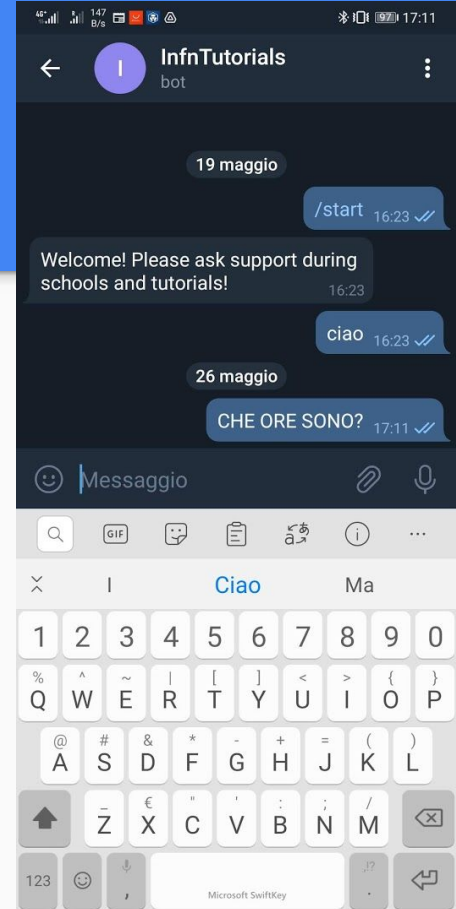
46 147 B/s 97 17:11

I InfnTutorials
bot

19 maggio

/start 16:23

Welcome! Please ask support during schools and tutorials! 16:23

ciao 16:23

26 maggio

CHE ORE SONO? 17:11

Messaggio

GIF

I Ciao Ma

1 2 3 4 5 6 7 8 9 0
% Q ^ W ~ E | R [ T ] Y < U > I { O } P
@ A # S & D * F - G + H = J ( K ) L
_ Z € X " C ' V : B ; N / M
123 , Microsoft SwiftKey .?! .